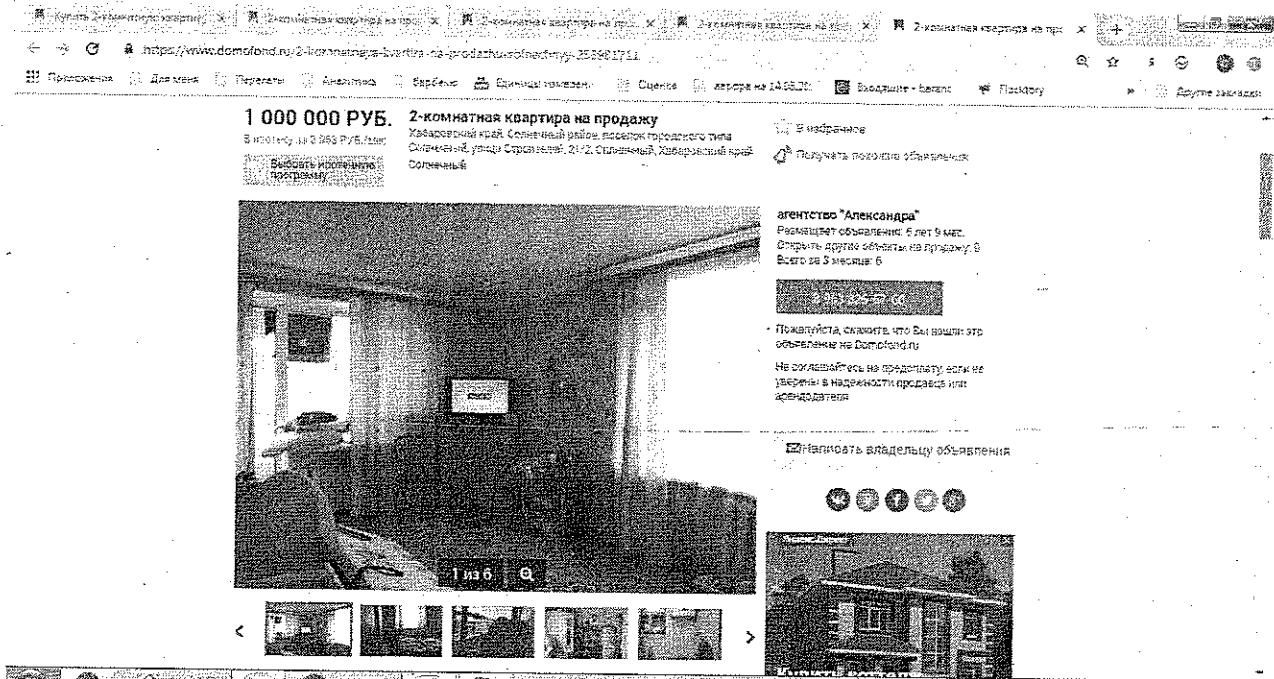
Купить 2-комнатную квартиру | 2-комнатная квартира на про | 2-комнатная квартира на про | 2-комнатная квартира на про | 2-комнатная квартира на про

https://www.domofond.ru/2-komnatnaya-kvartira-na-prodazhu-solnechnyy-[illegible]

Приложения | Для меня | Переводчик | Аналитика | Барбекю | Единицы измерения | Оценка | аврора на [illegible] | Входящие - Baranc | Flockdory | Другие закладки

1 000 000 РУБ.
В ипотеку за 3 963 РУБ./мес
Выбрать ипотечную программу

2-комнатная квартира на продажу
Хабаровский край, Солнечный район, поселок городского типа Солнечный, улица Строителей, 21/2, Солнечный, Хабаровский край, Солнечный

В избранное
Получать похожие объявления

агентство "Александра"
Размещает объявления: 6 лет 9 мес.
Открыть другие объекты на продажу: 8
Всего за 3 месяца: 6

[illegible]

Пожалуйста, скажите, что Вы нашли это объявление на Domofond.ru

Не соглашайтесь на предоплату, если не уверены в надежности продавца или арендодателя

Написать владельцу объявления

1 из 6